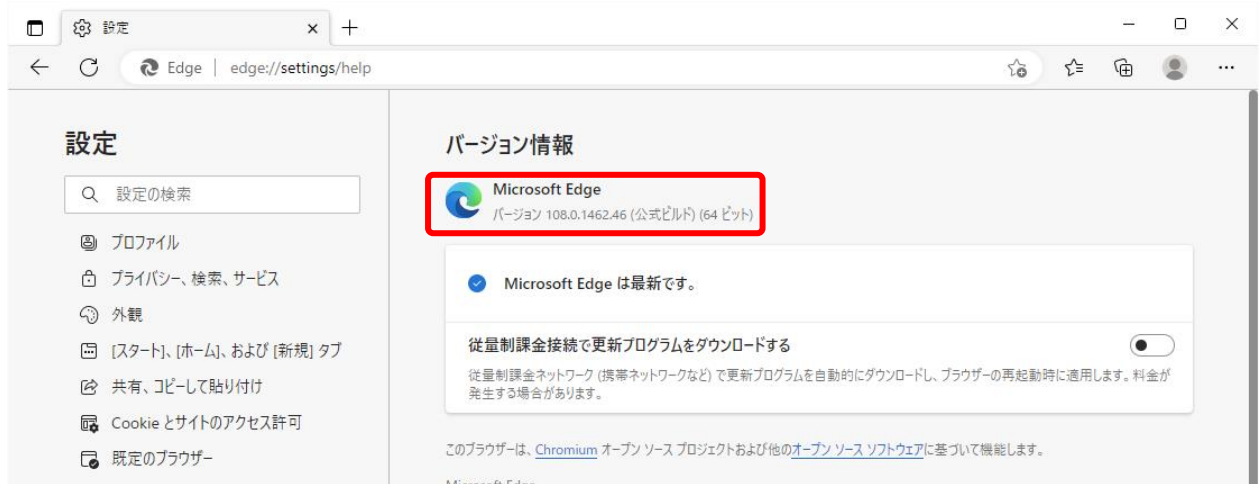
設定 × +

Edge | edge://settings/help

設定

設定の検索

プロファイル

プライバシー、検索、サービス

外観

[スタート]、[ホーム]、および [新規] タブ

共有、コピーして貼り付け

Cookie とサイトのアクセス許可

既定のブラウザー

バージョン情報

Microsoft Edge
バージョン 108.0.1462.46 (公式ビルド) (64 ビット)

Microsoft Edge は最新です。

従量制課金接続で更新プログラムをダウンロードする

従量制課金ネットワーク (携帯ネットワークなど) で更新プログラムを自動的にダウンロードし、ブラウザーの再起動時に適用します。料金が発生する場合があります。

このブラウザーは、Chromium オープン ソース プロジェクトおよび他のオープン ソース ソフトウェアに基づいて機能します。

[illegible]